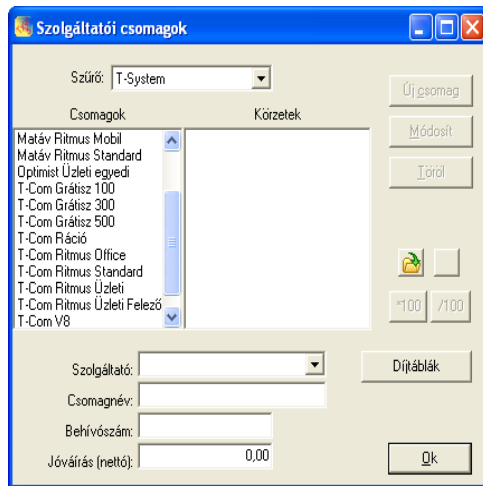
Szolgáltatói csomagok

Szűrő: T-System

Csomagok

Körzetek

Matáv Ritmus Mobil
Matáv Ritmus Standard
Optimist Üzleti egyedi
T-Com Grátisz 100
T-Com Grátisz 300
T-Com Grátisz 500
T-Com Ráció
T-Com Ritmus Office
T-Com Ritmus Standard
T-Com Ritmus Üzleti
T-Com Ritmus Üzleti Felező
T-Com V8

Új csomag
Módosít
Töröl

*100
/100

Szolgáltató:
Csomagnév:
Behívószám:
Jóváírás (nettó): 0,00

Díjtáblák
Ok